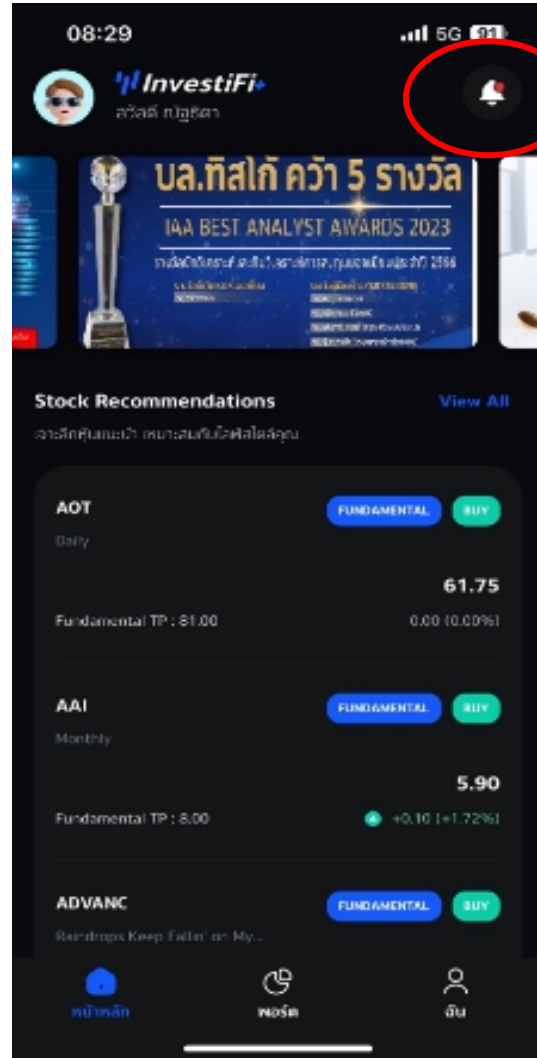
08:29
5G 91

InvestiFi+
สวัสดี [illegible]

บล.ทิสโก้ คว้า 5 รางวัล
IAA BEST ANALYST AWARDS 2023
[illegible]

Stock Recommendations
View All
เจาะลึกหุ้นแนะนำ เหมาะสมกับไลฟ์สไตล์คุณ

AOT
FUNDAMENTAL
BUY
Daily
61.75
Fundamental TP : 81.00
0.00 (0.00%)

AAI
FUNDAMENTAL
BUY
Monthly
5.90
Fundamental TP : 8.00
+0.10 (+1.72%)

ADVANC
FUNDAMENTAL
BUY
Raindrops Keep Fallin' on My...

หน้าหลัก
พอร์ต
ฉัน